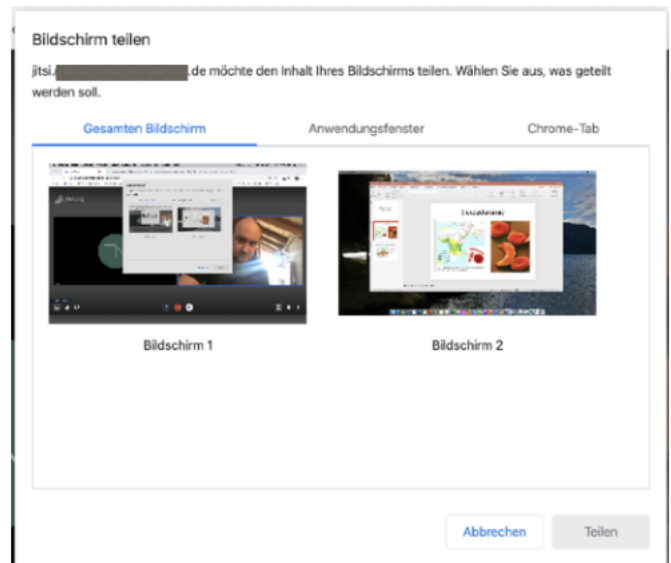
Bildschirm teilen

jitsi.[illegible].de möchte den Inhalt Ihres Bildschirms teilen. Wählen Sie aus, was geteilt werden soll.

Gesamten Bildschirm

Anwendungsfenster

Chrome-Tab

Bildschirm 1

Bildschirm 2

Abbrechen

Teilen